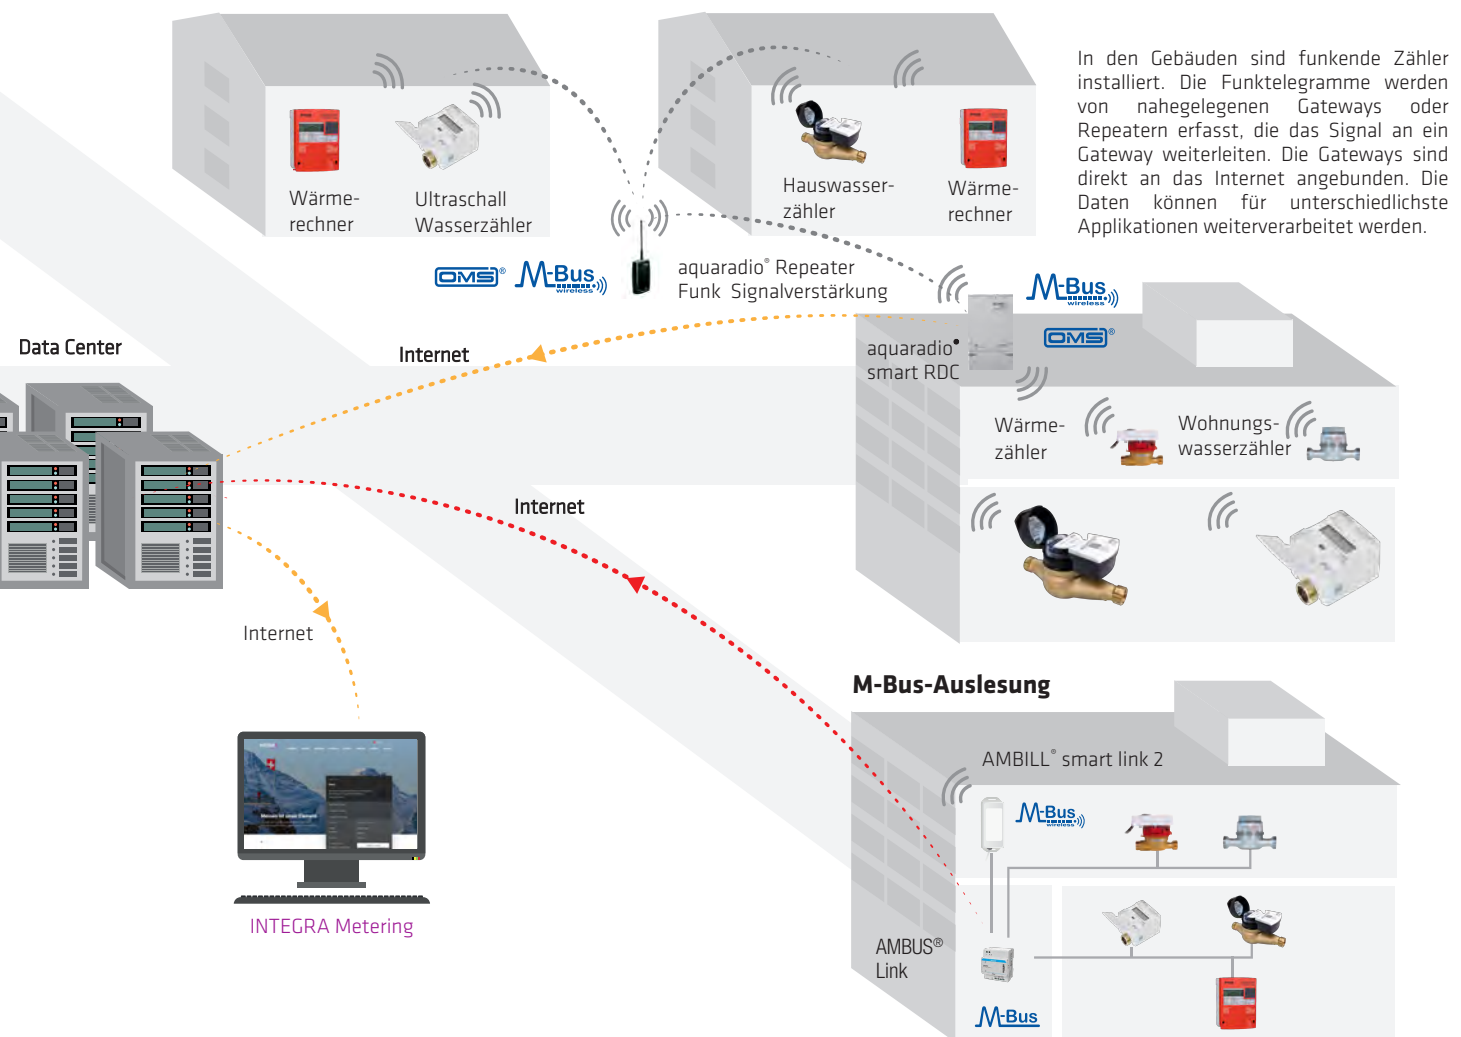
In den Gebäuden sind funkende Zähler installiert. Die Funktelegramme werden von nahegelegenen Gateways oder Repeatern erfasst, die das Signal an ein Gateway weiterleiten. Die Gateways sind direkt an das Internet angebunden. Die Daten können für unterschiedlichste Applikationen weiterverarbeitet werden.

Wärme-rechner

Ultraschall Wasserzähler

Hauswasser-zähler

Wärme-rechner

OMS® M-Bus wireless

aquaradio® Repeater Funk Signalverstärkung

M-Bus wireless

OMS®

aquaradio® smart RDC

Data Center

Internet

Wärme-zähler

Wohnungs-wasserzähler

Internet

Internet

M-Bus-Auslesung

AMBILL® smart link 2

M-Bus wireless

AMBUS® Link

M-Bus

INTEGRA Metering